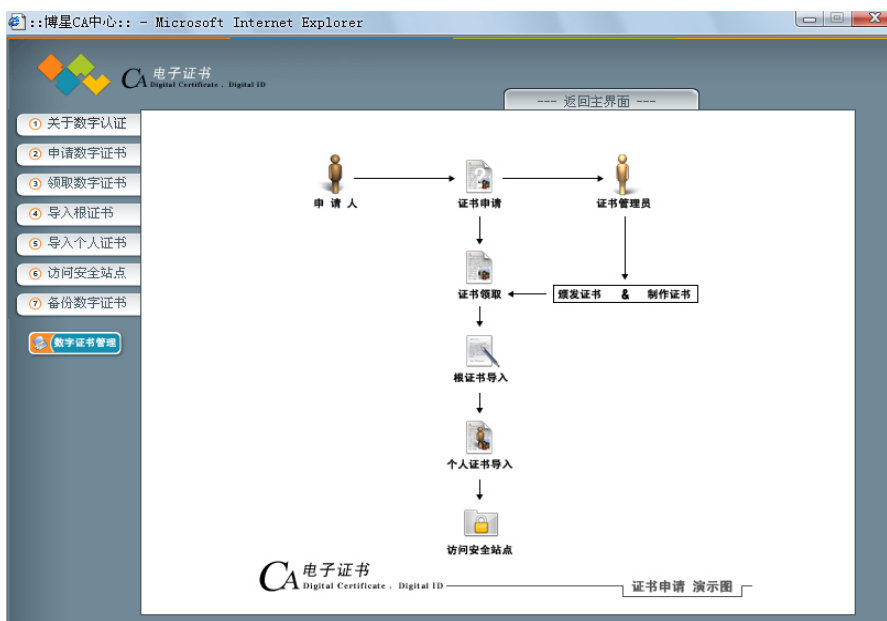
::博星CA中心:: - Microsoft Internet Explorer

CA 电子证书 Digital Certificate . Digital ID

--- 返回主界面 ---

① 关于数字认证
② 申请数字证书
③ 领取数字证书
④ 导入根证书
⑤ 导入个人证书
⑥ 访问安全站点
⑦ 备份数字证书

数字证书管理

申 请 人

证书申请

证书管理员

证书领取

颁发证书 & 制作证书

根证书导入

个人证书导入

访问安全站点

CA 电子证书 Digital Certificate . Digital ID

证书申请 演示图